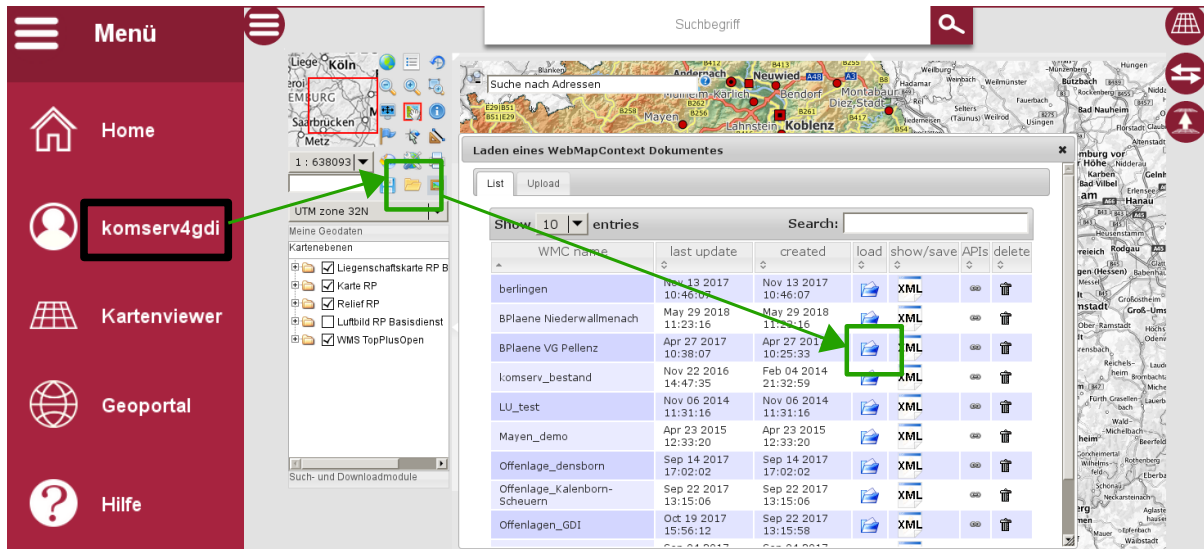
Menü

Home

komserv4gdi

Kartenviewer

Geoportal

Hilfe

Suchbegriff

Köln
Saarbrücken
Metz
1 : 638093
UTM zone 32N
Meine Geodaten
Kartenebenen
Liegenschaftskarte RP B
Karte RP
Relief RP
Luftbild RP Basisdienst
WMS TopPlusOpen
Such- und Downloadmodule

Suche nach Adressen
Neuwied
Koblenz
Mayen
Montabaur
Diez
Lahnstein

Laden eines WebMapContext Dokumentes

List | Upload

Show 10 entries
Search:

| WMC name | last update | created | load | show/save | APIs | delete |
|---|---|---|---|---|---|---|
| berlingen | Nov 13 2017 10:46:07 | Nov 13 2017 10:46:07 | | XML | | |
| BPlaene Niederwallmenach | May 29 2018 11:23:16 | May 29 2018 11:23:16 | | XML | | |
| BPlaene VG Pellenz | Apr 27 2017 10:38:07 | Apr 27 2017 10:25:33 | | XML | | |
| komserv_bestand | Nov 22 2016 14:47:35 | Feb 04 2014 21:32:59 | | XML | | |
| LU_test | Nov 06 2014 11:31:16 | Nov 06 2014 11:31:16 | | XML | | |
| Mayen_demo | Apr 23 2015 12:33:20 | Apr 23 2015 12:33:20 | | XML | | |
| Offenlage_densborn | Sep 14 2017 17:02:02 | Sep 14 2017 17:02:02 | | XML | | |
| Offenlage_Kalenborn-Scheuern | Sep 22 2017 13:15:06 | Sep 22 2017 13:15:06 | | XML | | |
| Offenlagen_GDI | Oct 19 2017 15:56:12 | Sep 22 2017 13:15:58 | | XML | | |

Bad Nauheim
Karben
Bad Vilbel
Hanau
Rodgau
Darmstadt
Groß-Umstadt
Ober-Ramstadt
Weinheim